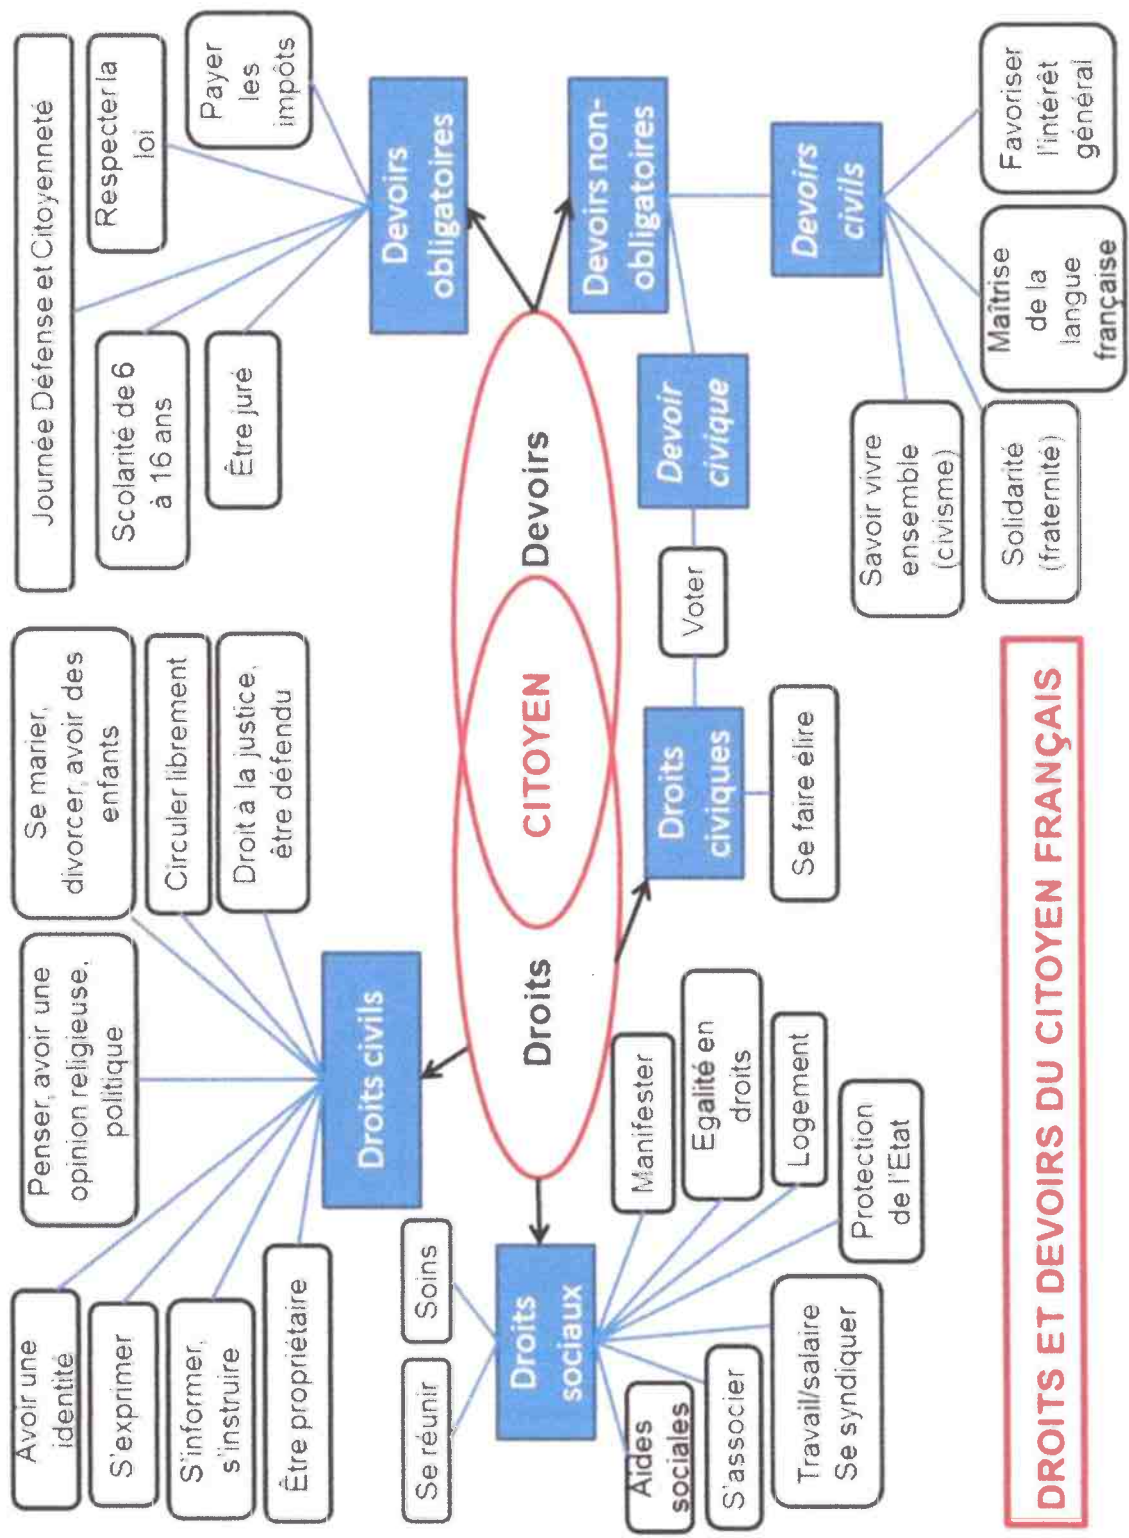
DROITS ET DEVOIRS DU CITOYEN FRANÇAIS

CITOYEN

Droits

Devoirs

Droits civils

Avoir une identité

S'exprimer

S'informer, s'instruire

Être propriétaire

Penser, avoir une opinion religieuse, politique

Se marier, divorcer, avoir des enfants

Circuler librement

Droit à la justice, être défendu

Droits sociaux

Se réunir

Soins

Aides sociales

S'associer

Travail/salaire Se syndiquer

Manifester

Egalité en droits

Logement

Protection de l'Etat

Droits civiques

Se faire élire

Voter

Devoirs obligatoires

Journée Défense et Citoyenneté

Respecter la loi

Payer les impôts

Scolarité de 6 à 16 ans

Être juré

Devoirs non-obligatoires

Devoir civique

Devoirs civils

Favoriser l'intérêt général

Maîtrise de la langue française

Savoir vivre ensemble (civisme)

Solidarité (fraternité)